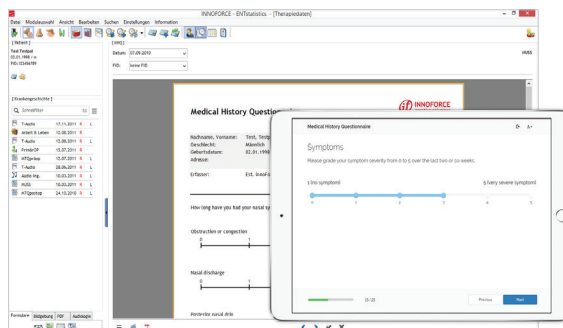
INNOFORCE - ENTstatistics - [Therapiedaten]

Datei Modulauswahl Ansicht Bearbeiten Suchen Einstellungen Information

[ Patient ]
Test Testpat
01.01.1998 / m
PID:123456789

[ Krankengeschichte ]
Schnellfilter

| | | | |
|---|---|---|---|
| T-Audio | 17.11.2011 | R | L |
| Arbeit & Leben | 12.08.2011 | R | |
| T-Audio | 15.08.2011 | R | L |
| FreiderOP | 15.07.2011 | R | |
| MTOpeXop | 15.07.2011 | R | L |
| T-Audio | 28.06.2011 | R | L |
| Audio Img. | 10.03.2011 | R | L |
| MUSS | 10.03.2011 | R | |
| MTOpeXop | 24.10.2010 | R | L |

Formulare Bildgebung PDF Audiologie

[ ENT ]
Datum: 07.09.2010
FID: keine FID

MMI

Medical History Questionnaire

INNOFORCE

Nachname, Vorname: Test, Testp
Geschlecht: Männlich
Geburtsdatum: 01.01.1998
Adresse:

Erfasser: Ext. Inno...

How long have you had your nasal sy...

Obstruction or congestion
0 1

Nasal discharge
0 1

Posterior nasal drip

Medical History Questionnaire

Symptoms

Please grade your symptom severity from 0 to 5 over the last two or six weeks.

1 (no symptom) 5 (very severe symptom)

0 1 2 3 4 5

12 / 23

Previous Next